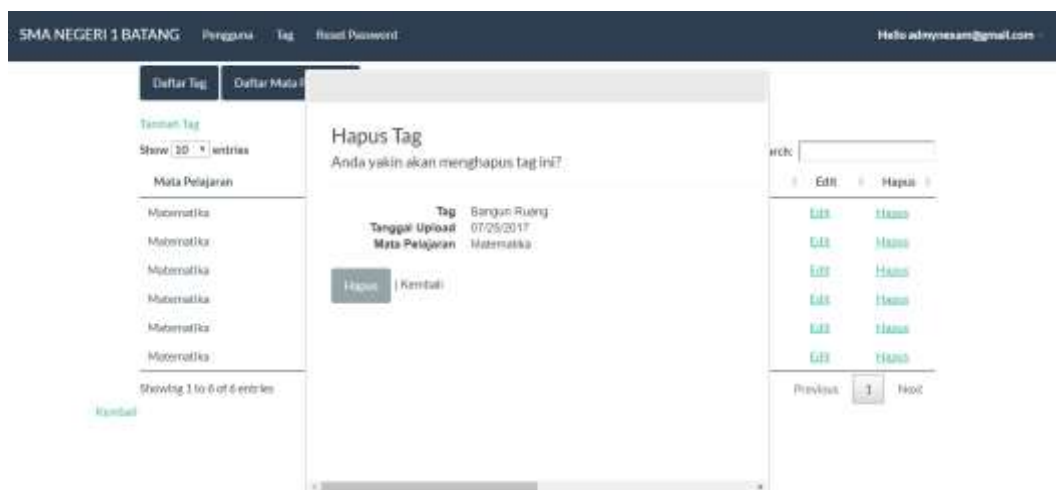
SMA NEGERI 1 BATANG Pengguna Tag Reset Password

Hello admynesam@gmail.com

Daftar Tag Daftar Mata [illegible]

Tambah Tag

Show 10 entries

arch:

| Mata Pelajaran | Edit | Hapus |
|---|---|---|
| Matematika | Edit | Hapus |
| Matematika | Edit | Hapus |
| Matematika | Edit | Hapus |
| Matematika | Edit | Hapus |
| Matematika | Edit | Hapus |
| Matematika | Edit | Hapus |

Showing 1 to 6 of 6 entries

Previous 1 Next

Kembali

Hapus Tag

Anda yakin akan menghapus tag ini?

Tag Bangun Ruang
Tanggal Upload 07/25/2017
Mata Pelajaran Matematika

Hapus | Kembali